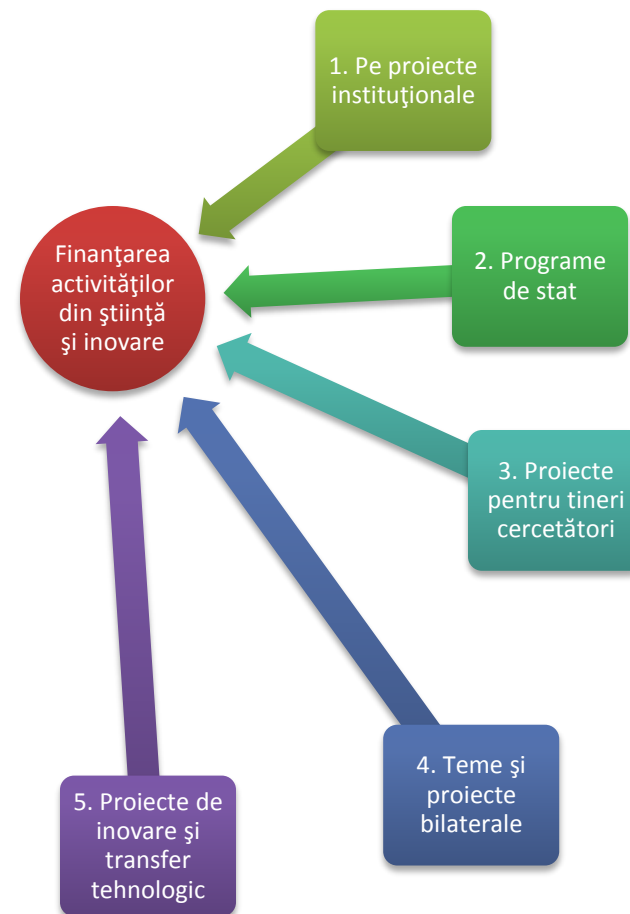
Finanţarea activităţilor din ştiinţă şi inovare

1. Pe proiecte instituţionale

2. Programe de stat

3. Proiecte pentru tineri cercetători

4. Teme şi proiecte bilaterale

5. Proiecte de inovare şi transfer tehnologic